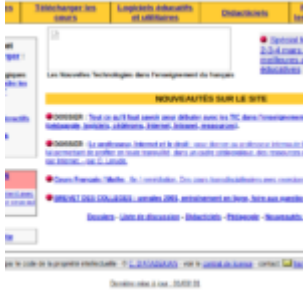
Télécharger les cours | Logiciels éducatifs et utilitaires | Didacticiels

Les Nouvelles Technologies dans l'enseignement du français

NOUVEAUTÉS SUR LE SITE

DOSSIER : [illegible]

DOSSIER : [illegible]

Cours Français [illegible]

BREVET DES COLLÈGES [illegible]

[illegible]

Dernière mise à jour : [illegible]